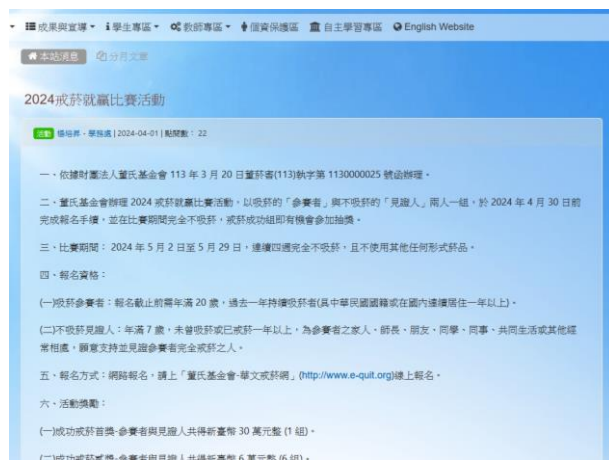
▾ 成果與宣導 ▾ 學生專區 ▾ 教師專區 ▾ 個資保護區 自主學習專區 English Website

本站消息 分月文章

2024戒菸就贏比賽活動

活動 張祐昇 - 學務處 | 2024-04-01 | 點閱數： 22

一、依據財團法人董氏基金會 113 年 3 月 20 日董菸者(113)執字第 1130000025 號函辦理。

二、董氏基金會辦理 2024 戒菸就贏比賽活動，以吸菸的「參賽者」與不吸菸的「見證人」兩人一組，於 2024 年 4 月 30 日前完成報名手續，並在比賽期間完全不吸菸，戒菸成功組即有機會參加抽獎。

三、比賽期間： 2024 年 5 月 2 日至 5 月 29 日，連續四週完全不吸菸，且不使用其他任何形式菸品。

四、報名資格：

(一)吸菸參賽者：報名截止前需年滿 20 歲，過去一年持續吸菸者(具中華民國國籍或在國內連續居住一年以上)。

(二)不吸菸見證人：年滿 7 歲，未曾吸菸或已戒菸一年以上，為參賽者之家人、師長、朋友、同學、同事、共同生活或其他經常相處，願意支持並見證參賽者完全戒菸之人。

五、報名方式：網路報名，請上「董氏基金會-華文戒菸網」(http://www.e-quit.org)線上報名。

六、活動獎勵：

(一)成功戒菸首獎-參賽者與見證人共得新臺幣 30 萬元整 (1 組)。

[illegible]